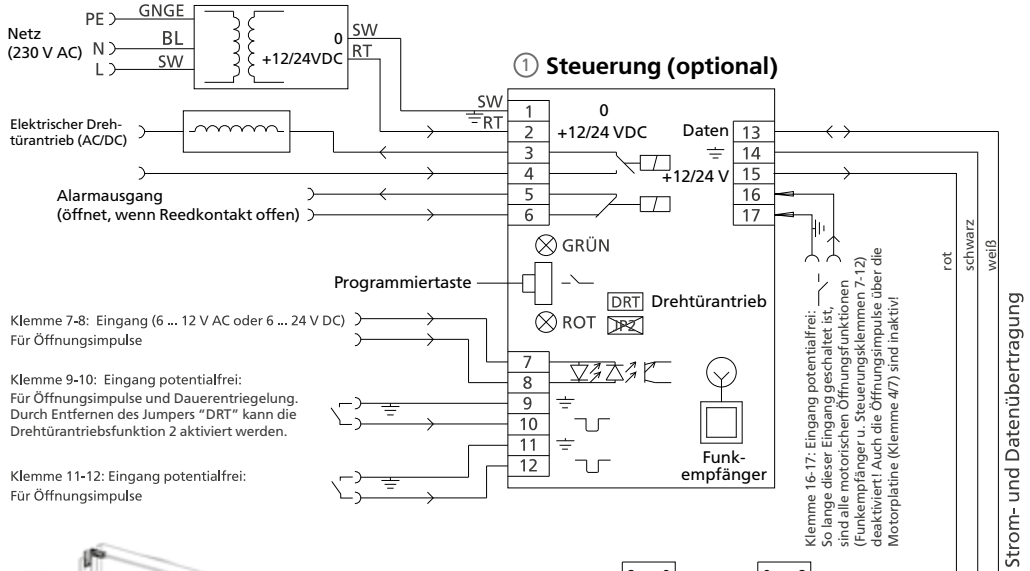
Netz
(230 V AC)
PE
N
L
GNGE
BL
SW
0
+12/24VDC
SW
RT

① Steuerung (optional)

SW
RT
1
2
3
4
5
6
0
+12/24 VDC
Daten
13
14
15
16
17
+12/24 V

Elektrischer Drehtürantrieb (AC/DC)

Alarmausgang
(öffnet, wenn Reedkontakt offen)

GRÜN

Programmiertaste

DRT Drehtürantrieb
ROT IP2

Klemme 7-8: Eingang (6 ... 12 V AC oder 6 ... 24 V DC)
Für Öffnungsimpulse

7
8

Klemme 9-10: Eingang potentialfrei:
Für Öffnungsimpulse und Dauerentriegelung.
Durch Entfernen des Jumpers "DRT" kann die Drehtürantriebsfunktion 2 aktiviert werden.

9
10
11
12

Klemme 11-12: Eingang potentialfrei:
Für Öffnungsimpulse

Funkempfänger

Klemme 16-17: Eingang potentialfrei:
So lange dieser Eingang geschaltet ist, sind alle motorischen Öffnungsfunktionen (Funkempfänger u. Steuerungsklemmen 7-12) deaktiviert! Auch die Öffnungsimpulse über die Motorplatine (Klemme 4/7) sind inaktiv!

rot
schwarz
weiß

Strom- und Datenübertragung